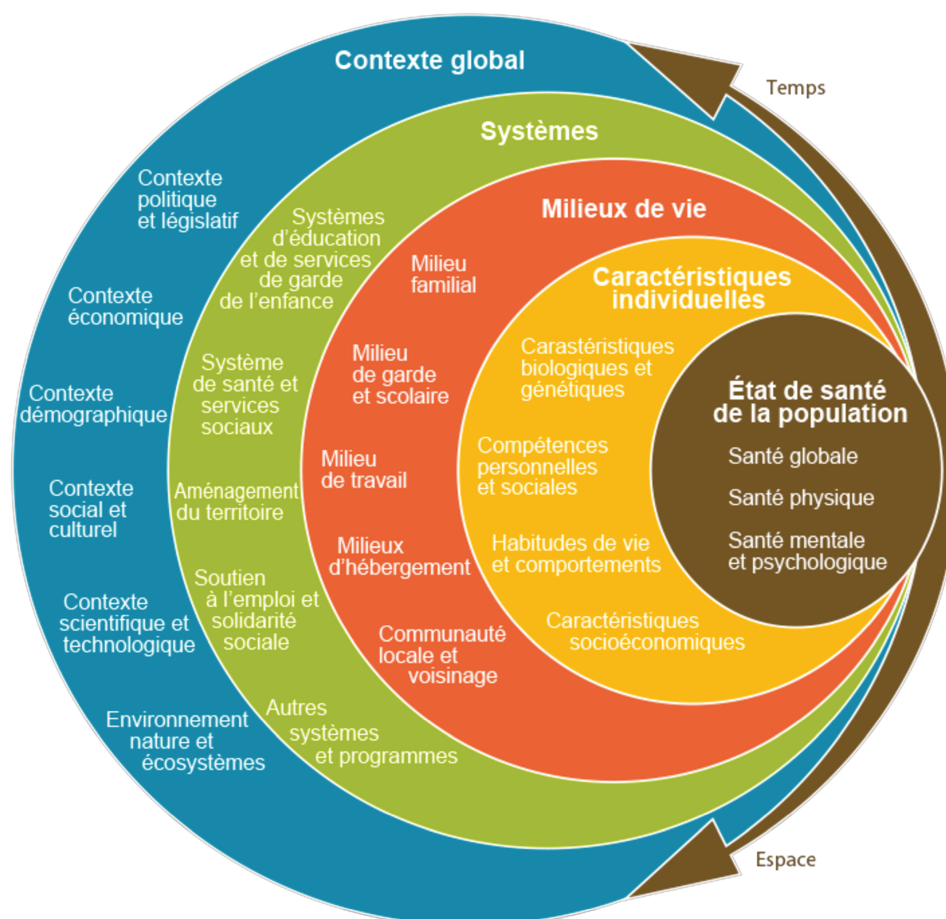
Contexte global

Temps

Systèmes

Milieux de vie

Caractéristiques individuelles

État de santé de la population

Contexte politique et législatif

Contexte économique

Contexte démographique

Contexte social et culturel

Contexte scientifique et technologique

Environnement nature et écosystèmes

Systèmes d'éducation et de services de garde de l'enfance

Système de santé et services sociaux

Aménagement du territoire

Soutien à l'emploi et solidarité sociale

Autres systèmes et programmes

Milieu familial

Milieu de garde et scolaire

Milieu de travail

Milieux d'hébergement

Communauté locale et voisinage

Carastéristiques biologiques et génétiques

Compétences personnelles et sociales

Habitudes de vie et comportements

Caractéristiques socioéconomiques

Santé globale

Santé physique

Santé mentale et psychologique

Espace